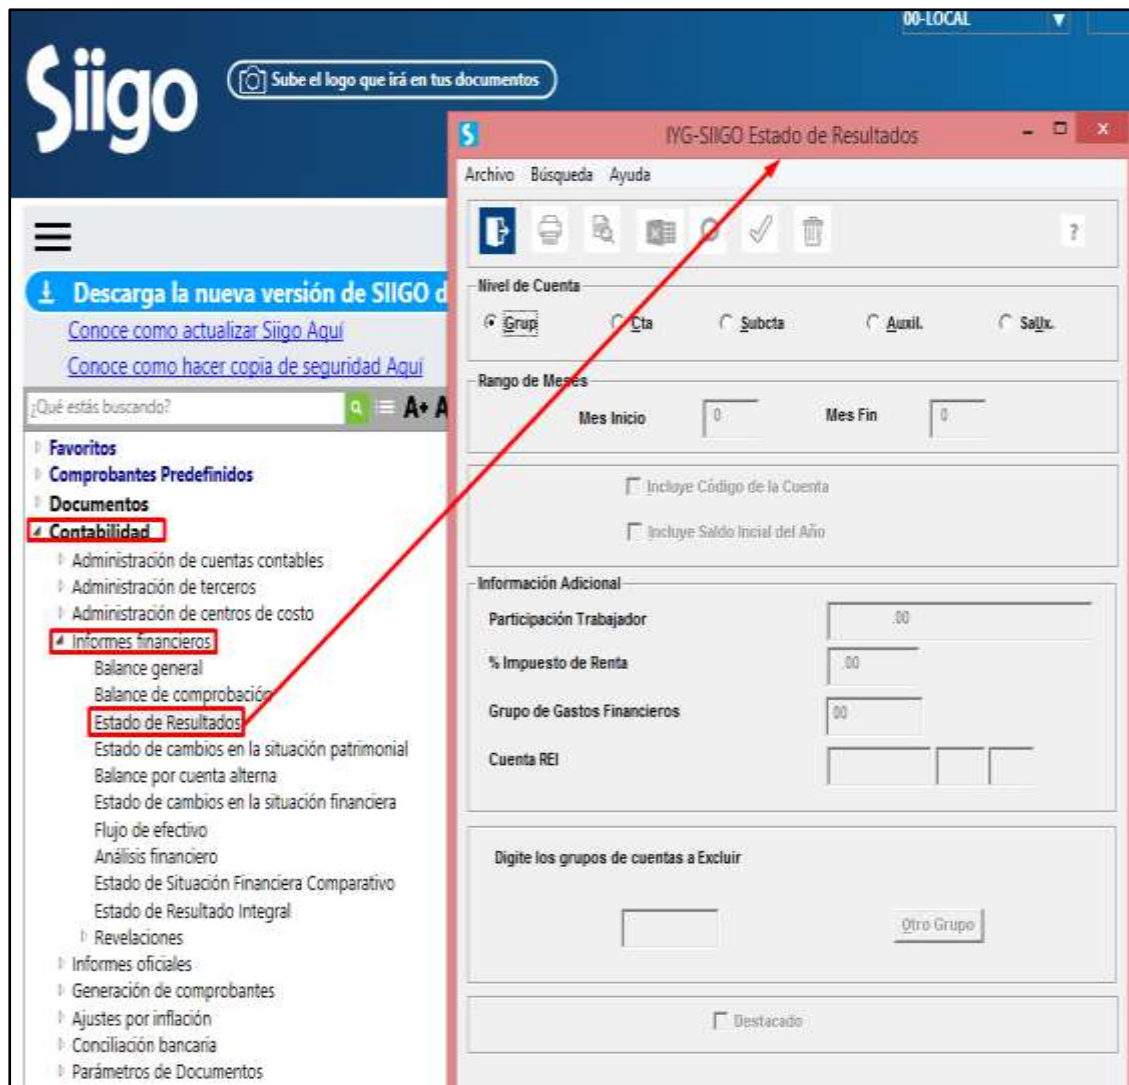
00-LOCAL

Siigo

Sube el logo que irá en tus documentos

Descarga la nueva versión de SIIGO d

Conoce como actualizar Siigo Aquí

Conoce como hacer copia de seguridad Aquí

¿Qué estás buscando?

A+ A

Favoritos
Comprobantes Predefinidos
Documentos
Contabilidad
Administración de cuentas contables
Administración de terceros
Administración de centros de costo
Informes financieros
Balance general
Balance de comprobación
Estado de Resultados
Estado de cambios en la situación patrimonial
Balance por cuenta alterna
Estado de cambios en la situación financiera
Flujo de efectivo
Análisis financiero
Estado de Situación Financiera Comparativo
Estado de Resultado Integral
Revelaciones
Informes oficiales
Generación de comprobantes
Ajustes por inflación
Conciliación bancaria
Parámetros de Documentos

IYG-SIIGO Estado de Resultados

Archivo Búsqueda Ayuda

?

Nivel de Cuenta
Grup
Cta
Subcta
Auxil.
SaUx.

Rango de Meses
Mes Inicio 0
Mes Fin 0

Incluye Código de la Cuenta
Incluye Saldo Incial del Año

Información Adicional
Participación Trabajador .00
% Impuesto de Renta .00
Grupo de Gastos Financieros 00
Cuenta REI

Digite los grupos de cuentas a Excluir

Otro Grupo

Destacado